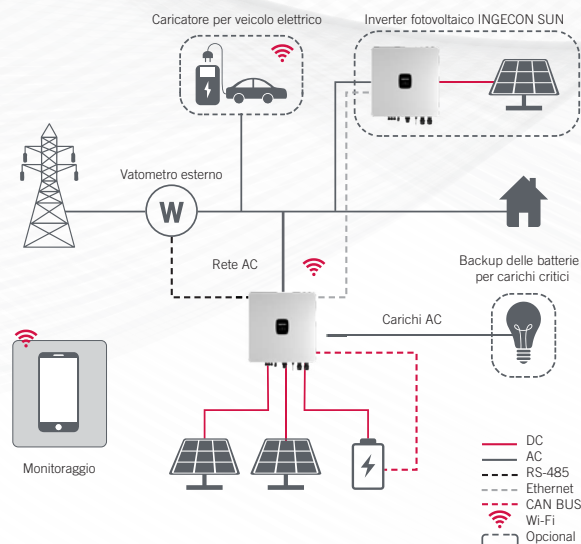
Caricatore per veicolo elettrico

Inverter fotovoltaico INGECON SUN

Vatometro esterno

W

Rete AC

Backup delle batterie per carichi critici

Carichi AC

Monitoraggio

DC
AC
RS-485
Ethernet
CAN BUS
Wi-Fi
Opcional